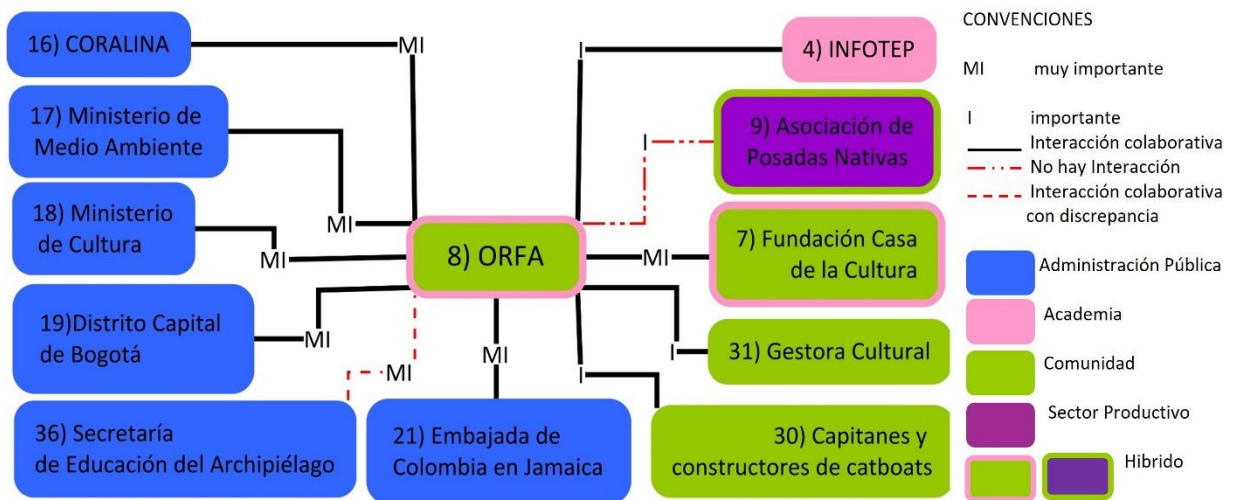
16) CORALINA

MI

I

4) INFOTEP

17) Ministerio de Medio Ambiente

I

9) Asociación de Posadas Nativas

MI

18) Ministerio de Cultura

MI

8) ORFA

MI

7) Fundación Casa de la Cultura

19)Distrito Capital de Bogotá

MI

MI

I

31) Gestora Cultural

MI

I

36) Secretaría de Educación del Archipiélago

21) Embajada de Colombia en Jamaica

30) Capitanes y constructores de catboats

CONVENCIONES

MI muy importante

I importante

Interacción colaborativa

No hay Interacción

Interacción colaborativa con discrepancia

Administración Pública

Academia

Comunidad

Sector Productivo

Hibrido